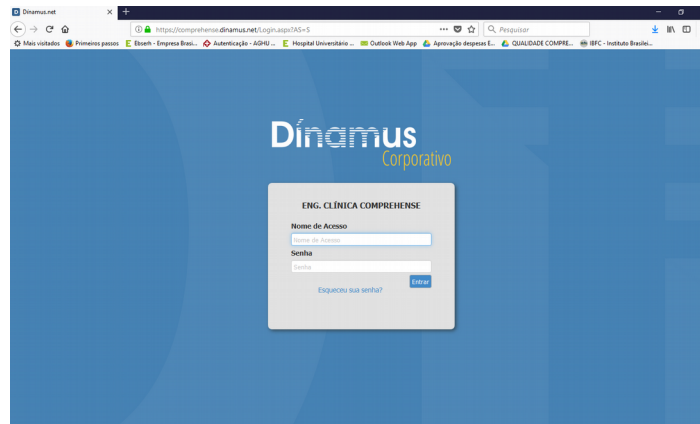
Dinamus.net ×

https://comprehense.dinamus.net/Login.aspx?AS=5

Pesquisar

Mais visitados  Primeiros passos  Ebserh - Empresa Brasi...  Autenticação - AGHU ...  Hospital Universitário ...  Outlook Web App  Aprovação despesas E...  QUALIDADE COMPRE...  IBFC - Instituto Brasilei...

Dínamus
Corporativo

ENG. CLÍNICA COMPREHENSE

Nome de Acesso
Nome de Acesso
Senha
Senha
Entrar
Esqueceu sua senha?